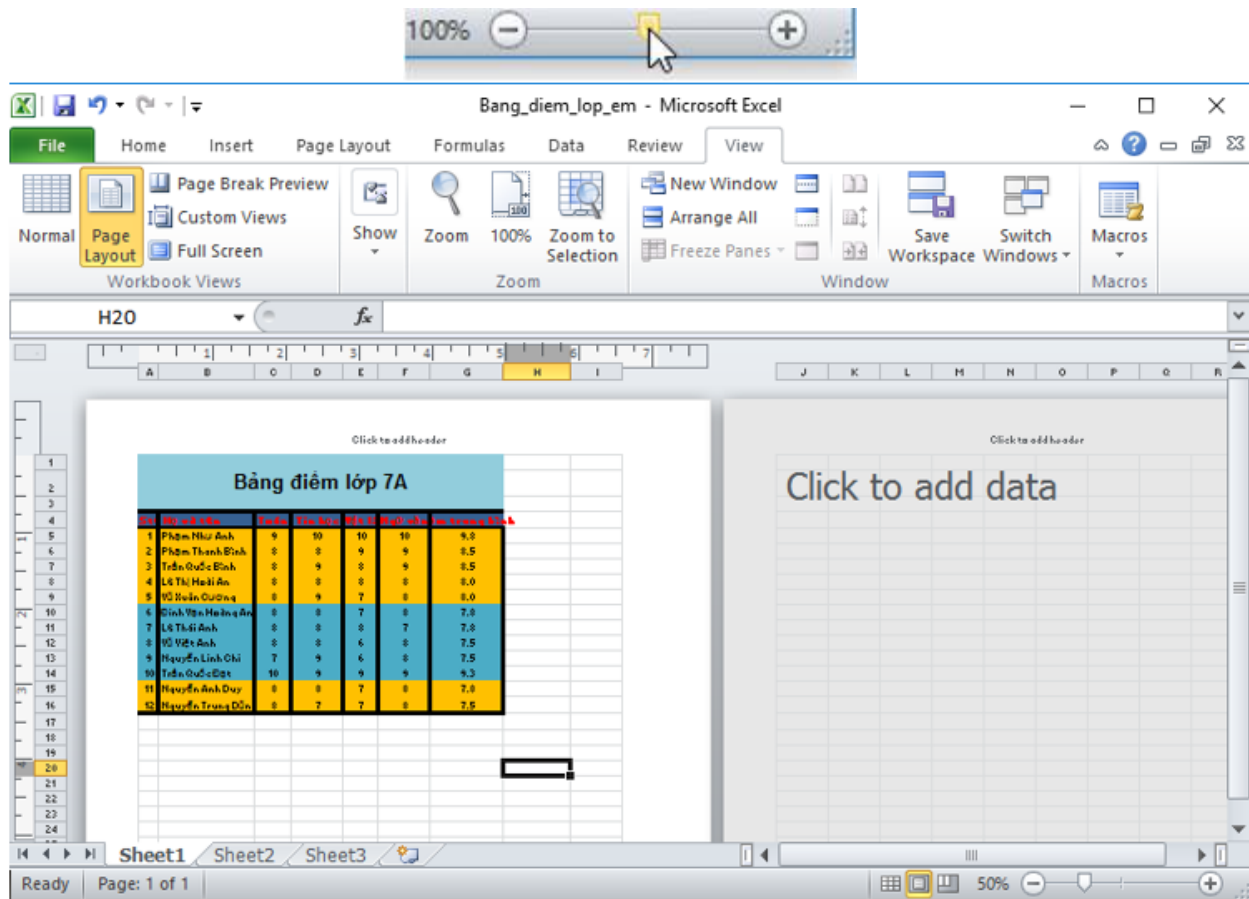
100%

Bang_diem_lop_em - Microsoft Excel

File Home Insert Page Layout Formulas Data Review View

Normal Page Layout Page Break Preview Custom Views Full Screen Workbook Views
Show
Zoom 100% Zoom to Selection Zoom
New Window Arrange All Freeze Panes Save Workspace Switch Windows Window
Macros Macros

H20 $f_x$

A B C D E F G H I J K L M N O P Q R

Click to add header

Bảng điểm lớp 7A

| Stt | Họ và tên | Toán | Tin học | Vật lí | Ngữ văn | Điểm trung bình |
|---|---|---|---|---|---|---|
| 1 | Phạm Như Anh | 9 | 10 | 10 | 10 | 9.8 |
| 2 | Phạm Thanh Bình | 8 | 8 | 9 | 9 | 8.5 |
| 3 | Trần Quốc Bình | 8 | 9 | 8 | 9 | 8.5 |
| 4 | Lê Thị Hoài An | 8 | 8 | 8 | 8 | 8.0 |
| 5 | Vũ Xuân Cương | 8 | 9 | 7 | 8 | 8.0 |
| 6 | Đinh Văn Hoàng Anh | 8 | 8 | 7 | 8 | 7.8 |
| 7 | Lê Thái Anh | 8 | 8 | 8 | 7 | 7.8 |
| 8 | Vũ Việt Anh | 8 | 8 | 6 | 8 | 7.5 |
| 9 | Nguyễn Linh Chi | 7 | 8 | 6 | 8 | 7.5 |
| 10 | Trần Quốc Đạt | 10 | 9 | 9 | 9 | 9.3 |
| 11 | Nguyễn Anh Duy | 8 | 8 | 7 | 6 | 7.0 |
| 12 | Nguyễn Trung Dũng | 8 | 7 | 7 | 8 | 7.5 |

Click to add header

Click to add data

Sheet1 Sheet2 Sheet3

Ready Page: 1 of 1 50%